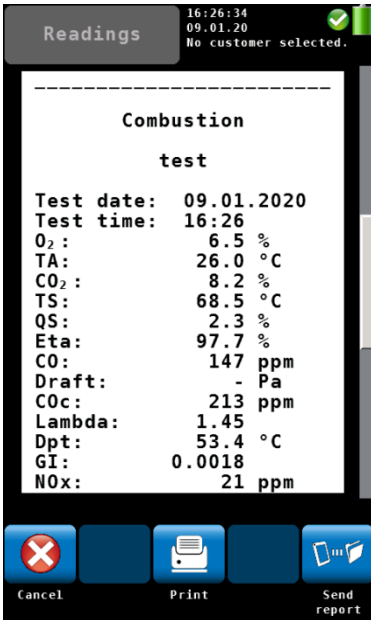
Readings

16:26:34
09.01.20
No customer selected.

------------------------

Combustion

test

Test date: 09.01.2020
Test time: 16:26
$O_2$: 6.5 %
TA: 26.0 °C
$CO_2$: 8.2 %
TS: 68.5 °C
QS: 2.3 %
Eta: 97.7 %
CO: 147 ppm
Draft: - Pa
COc: 213 ppm
Lambda: 1.45
Dpt: 53.4 °C
GI: 0.0018
NOx: 21 ppm

Cancel
Print
Send report